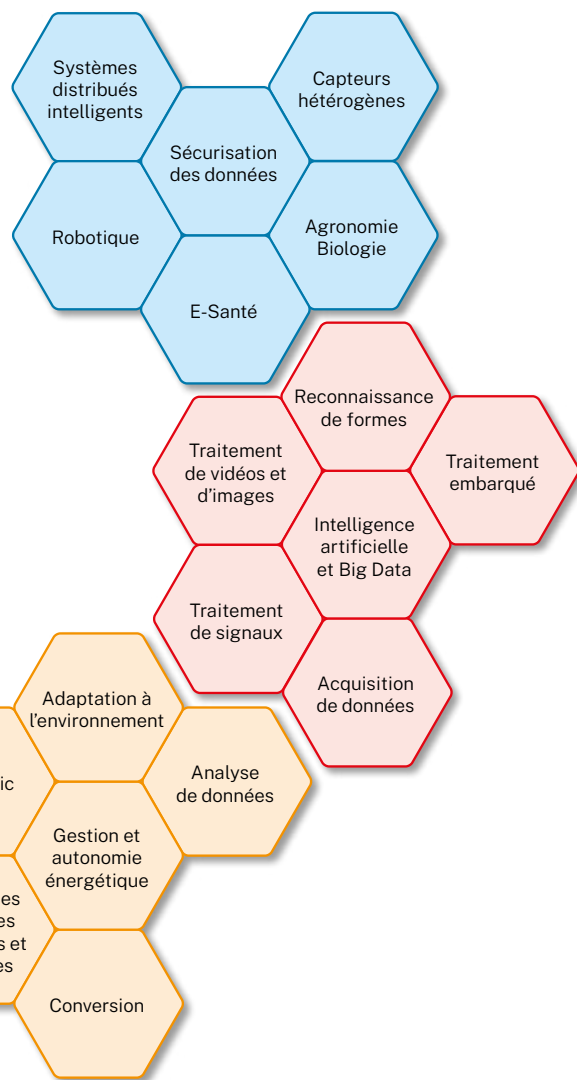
Systèmes distribués intelligents

Capteurs hétérogènes

Sécurisation des données

Robotique

Agronomie Biologie

E-Santé

Reconnaissance de formes

Traitement de vidéos et d'images

Traitement embarqué

Intelligence artificielle et Big Data

Traitement de signaux

Acquisition de données

Adaptation à l'environnement

ic

Analyse de données

Gestion et autonomie énergétique

es
es
s et
es

Conversion